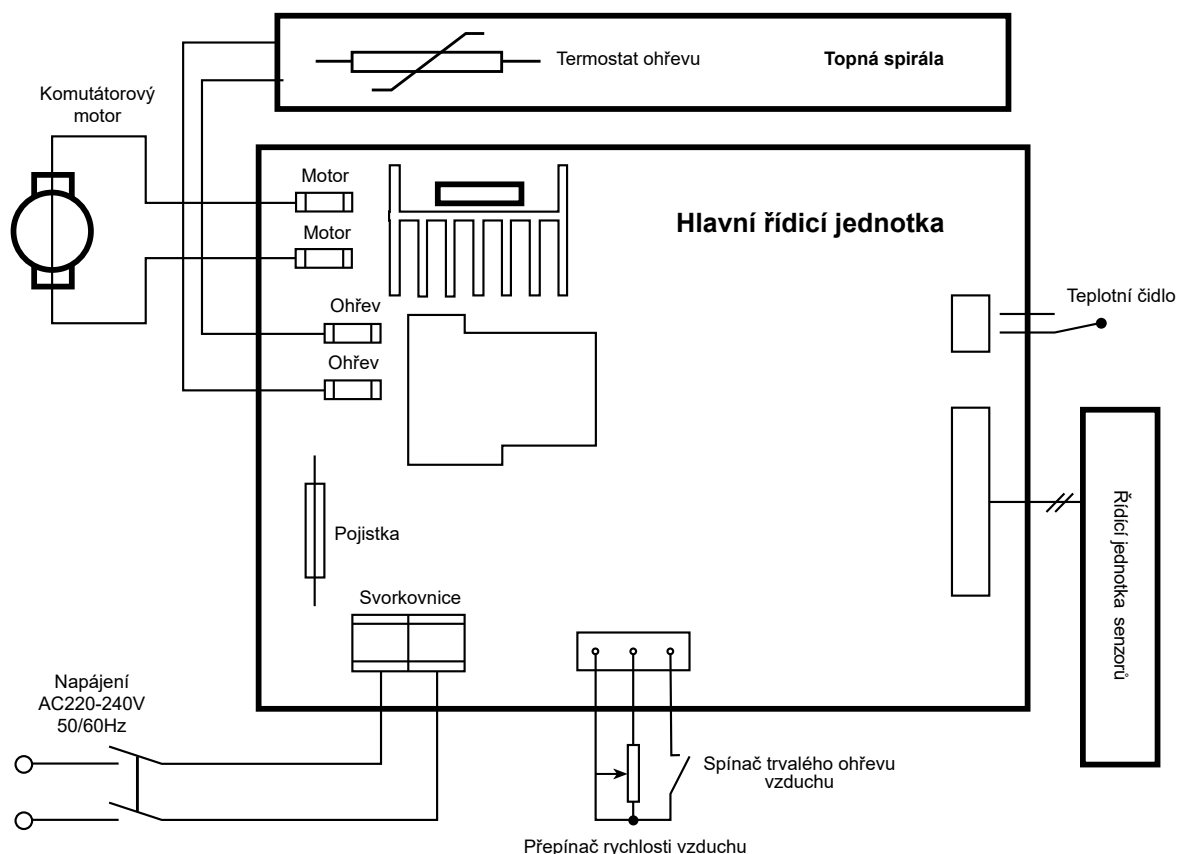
Termostat ohřevu

Topná spirála

Komutátorový motor

Motor

Motor

Hlavní řídicí jednotka

Ohřev

Ohřev

Teplotní čidlo

Pojistka

Řídicí jednotka senzorů

Svorkovnice

Napájení AC220-240V 50/60Hz

Spínač trvalého ohřevu vzduchu

Přepínač rychlosti vzduchu